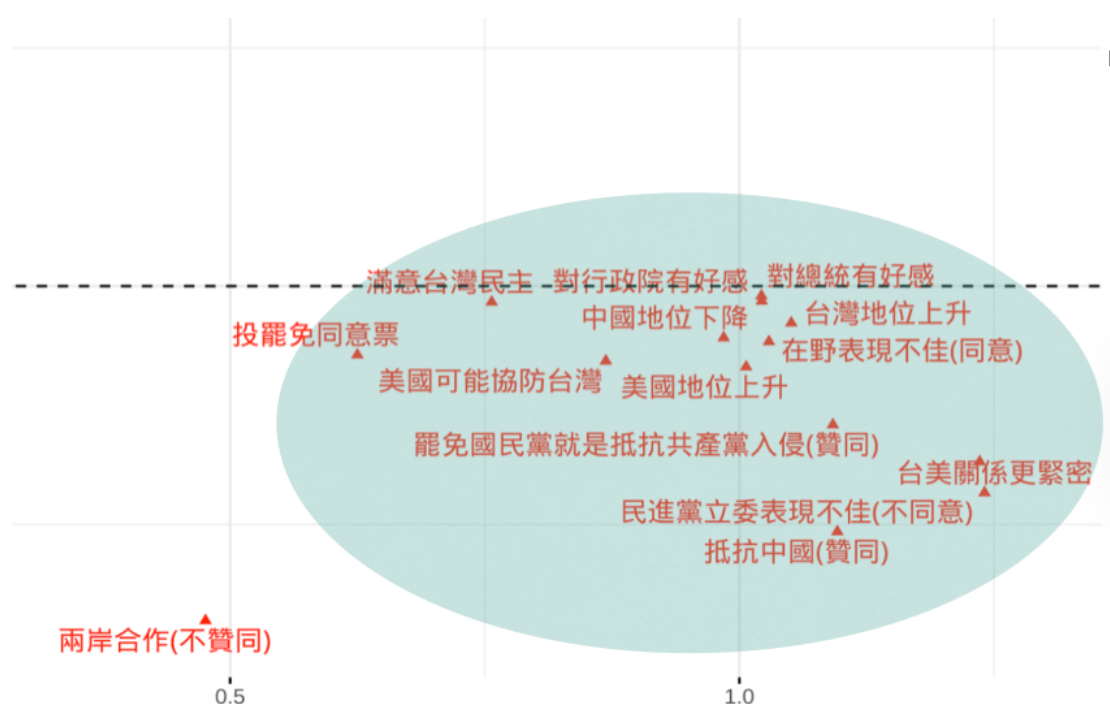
滿意台灣民主
對行政院有好感
對總統有好感
投罷免同意票
中國地位下降
台灣地位上升
在野表現不佳(同意)
美國可能協防台灣
美國地位上升
罷免國民黨就是抵抗共產黨入侵(贊同)
台美關係更緊密
民進黨立委表現不佳(不同意)
抵抗中國(贊同)
兩岸合作(不贊同)
0.5
1.0